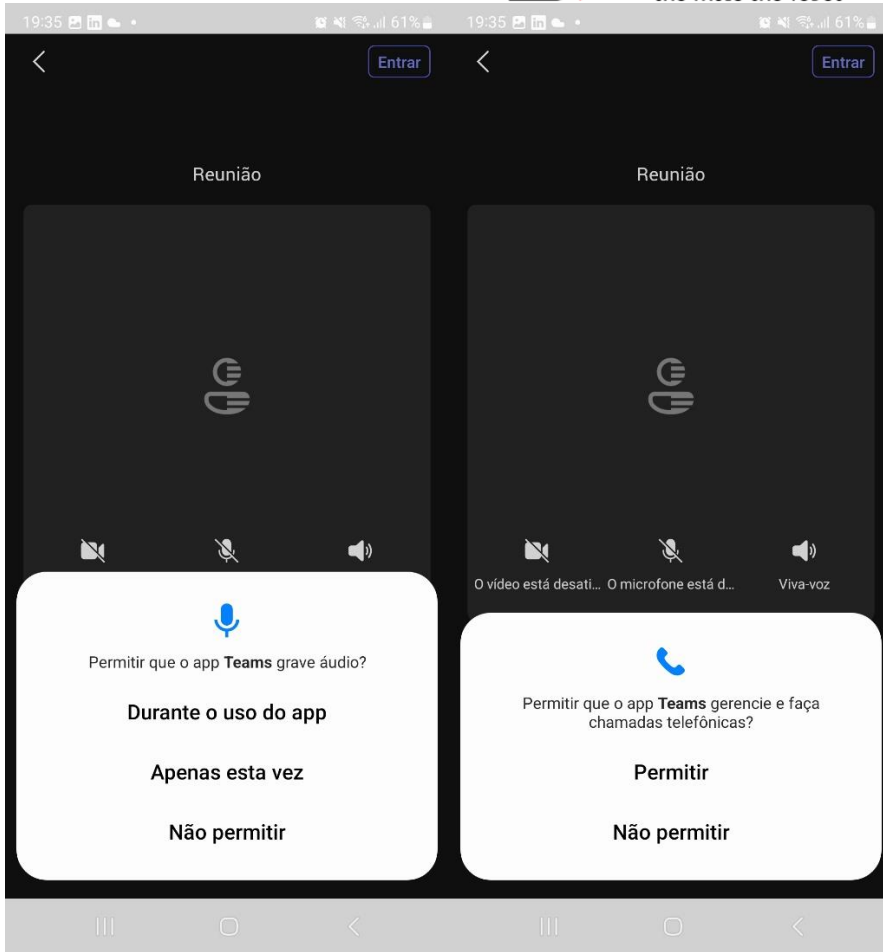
19:35 61%

Entrar

Reunião

Permitir que o app **Teams** grave áudio?

Durante o uso do app

Apenas esta vez

Não permitir

19:35 61%

Entrar

Reunião

O vídeo está desati… O microfone está d… Viva-voz

Permitir que o app **Teams** gerencie e faça chamadas telefônicas?

Permitir

Não permitir